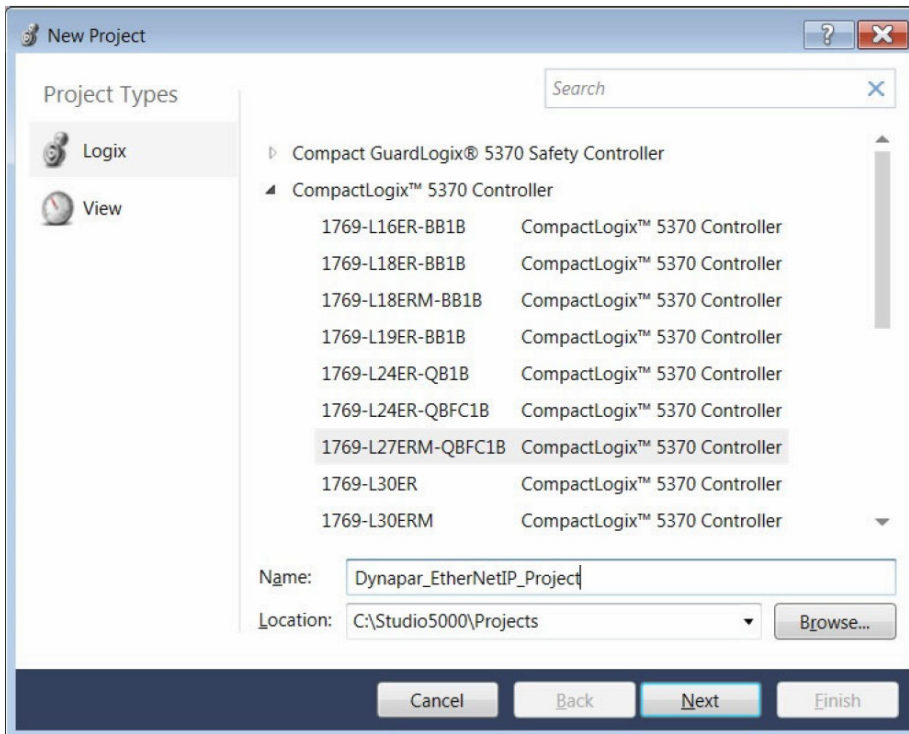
New Project

Project Types

Logix

View

Search

Compact GuardLogix® 5370 Safety Controller

CompactLogix™ 5370 Controller

| | |
|---|---|
| 1769-L16ER-BB1B | CompactLogix™ 5370 Controller |
| 1769-L18ER-BB1B | CompactLogix™ 5370 Controller |
| 1769-L18ERM-BB1B | CompactLogix™ 5370 Controller |
| 1769-L19ER-BB1B | CompactLogix™ 5370 Controller |
| 1769-L24ER-QB1B | CompactLogix™ 5370 Controller |
| 1769-L24ER-QBFC1B | CompactLogix™ 5370 Controller |
| 1769-L27ERM-QBFC1B | CompactLogix™ 5370 Controller |
| 1769-L30ER | CompactLogix™ 5370 Controller |
| 1769-L30ERM | CompactLogix™ 5370 Controller |

Name: Dynapar_EtherNetIP_Project

Location: C:\Studio5000\Projects

Browse...

Cancel Back Next Finish